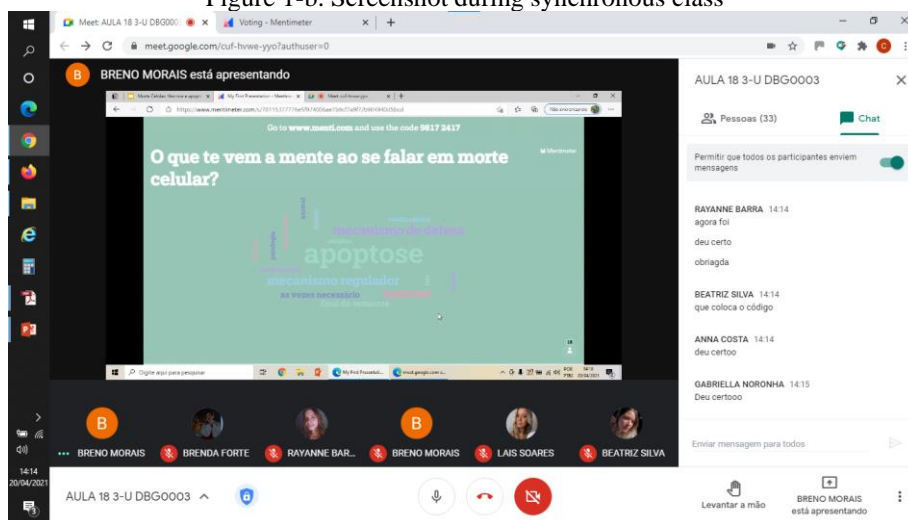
Figure 1-b. Screenshot during synchronous class

Meet: AULA 18 3-U DBG000 × Voting - Mentimeter × +

meet.google.com/cuf-hvwe-yyo?authuser=0

B BRENO MORAIS está apresentando

Go to www.menti.com and use the code 9817 2417

O que te vem a mente ao se falar em morte celular?

Mentimeter

mecanismo de defesa

apoptose

mecanismo regulador

as vezes necessário

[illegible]

Digite aqui para pesquisar

14:14 20/04/2021

AULA 18 3-U DBG0003

Pessoas (33)

Chat

Permitir que todos os participantes enviem mensagens

RAYANNE BARRA 14:14
agora foi

deu certo

obriagda

BEATRIZ SILVA 14:14
que coloca o código

ANNA COSTA 14:14
deu certoo

GABRIELLA NORONHA 14:15
Deu certooo

Enviar mensagem para todos

B BRENO MORAIS

BRENDA FORTE

RAYANNE BAR...

B BRENO MORAIS

LAIS SOARES

BEATRIZ SILVA

14:14 20/04/2021

AULA 18 3-U DBG0003

Levantar a mão

BRENO MORAIS está apresentando